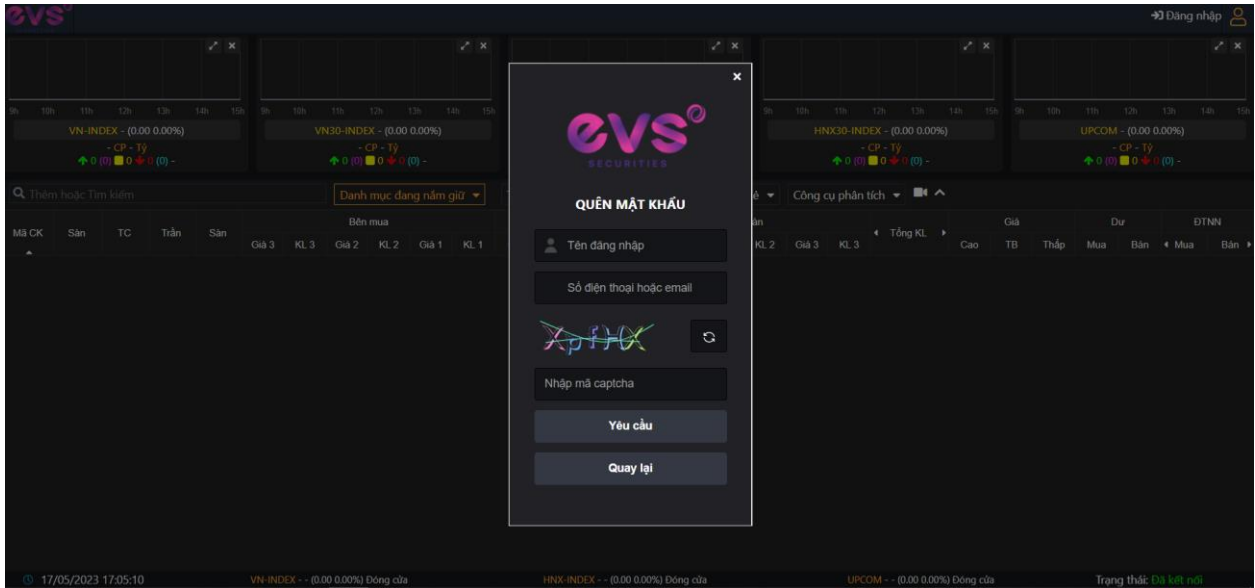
evs

Đăng nhập

9h 10h 11h 12h 13h 14h 15h
VN-INDEX - (0.00 0.00%)
- CP - Tỷ
0 (0) 0 0 (0) -

9h 10h 11h 12h 13h 14h 15h
VN30-INDEX - (0.00 0.00%)
- CP - Tỷ
0 (0) 0 0 (0) -

9h 10h 11h 12h 13h 14h 15h
HNX30-INDEX - (0.00 0.00%)
- CP - Tỷ
0 (0) 0 0 (0) -

9h 10h 11h 12h 13h 14h 15h
UPCOM - (0.00 0.00%)
- CP - Tỷ
0 (0) 0 0 (0) -

Thêm hoặc Tìm kiếm

Danh mục đang nắm giữ

Công cụ phân tích

Mã CK Sàn TC Trần Sàn
Bên mua
Giá 3 KL 3 Giá 2 KL 2 Giá 1 KL 1
KL 2 Giá 3 KL 3
Tổng KL
Giá
Cao TB Thấp
Dư
Mua Bán
ĐTNN
Mua Bán

×

evs
SECURITIES

QUÊN MẬT KHẨU

Tên đăng nhập

Số điện thoại hoặc email

XpfHX

Nhập mã captcha

Yêu cầu

Quay lại

17/05/2023 17:05:10
VN-INDEX - - (0.00 0.00%) Đóng cửa
HNX-INDEX - - (0.00 0.00%) Đóng cửa
UPCOM - - (0.00 0.00%) Đóng cửa
Trạng thái: Đã kết nối